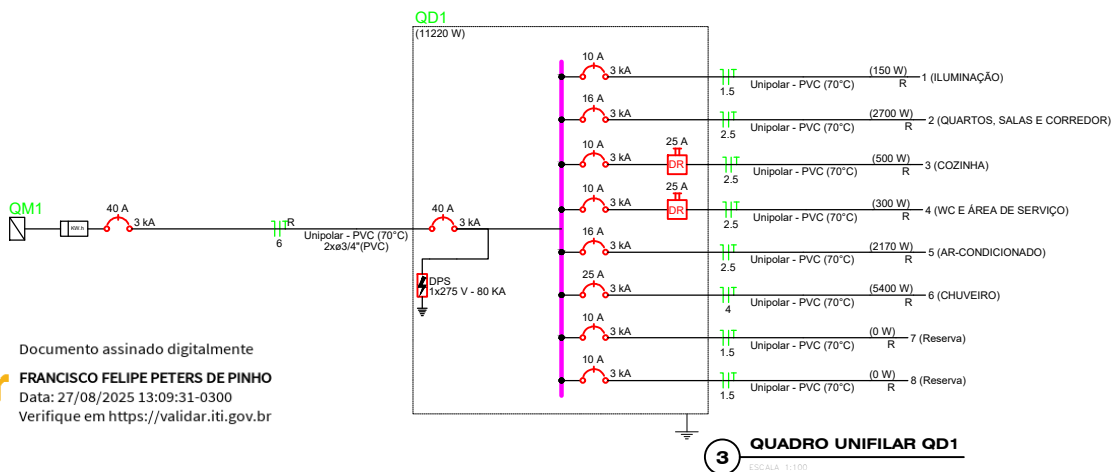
QD1
(11220 W)

QM1
kW.h
40 A
3 kA
R
6
Unipolar - PVC (70°C)
2xø3/4"(PVC)
40 A
3 kA
DPS
1x275 V - 80 KA

10 A
3 kA
1.5
Unipolar - PVC (70°C)
(150 W)
R
1 (ILUMINAÇÃO)

16 A
3 kA
2.5
Unipolar - PVC (70°C)
(2700 W)
R
2 (QUARTOS, SALAS E CORREDOR)

10 A
3 kA
25 A
DR
2.5
Unipolar - PVC (70°C)
(500 W)
R
3 (COZINHA)

10 A
3 kA
25 A
DR
2.5
Unipolar - PVC (70°C)
(300 W)
R
4 (WC E ÁREA DE SERVIÇO)

16 A
3 kA
2.5
Unipolar - PVC (70°C)
(2170 W)
R
5 (AR-CONDICIONADO)

25 A
3 kA
4
Unipolar - PVC (70°C)
(5400 W)
R
6 (CHUVEIRO)

10 A
3 kA
1.5
Unipolar - PVC (70°C)
(0 W)
R
7 (Reserva)

10 A
3 kA
1.5
Unipolar - PVC (70°C)
(0 W)
R
8 (Reserva)

Documento assinado digitalmente
FRANCISCO FELIPE PETERS DE PINHO
Data: 27/08/2025 13:09:31-0300
Verifique em https://validar.iti.gov.br

3
QUADRO UNIFILAR QD1
ESCALA 1:100